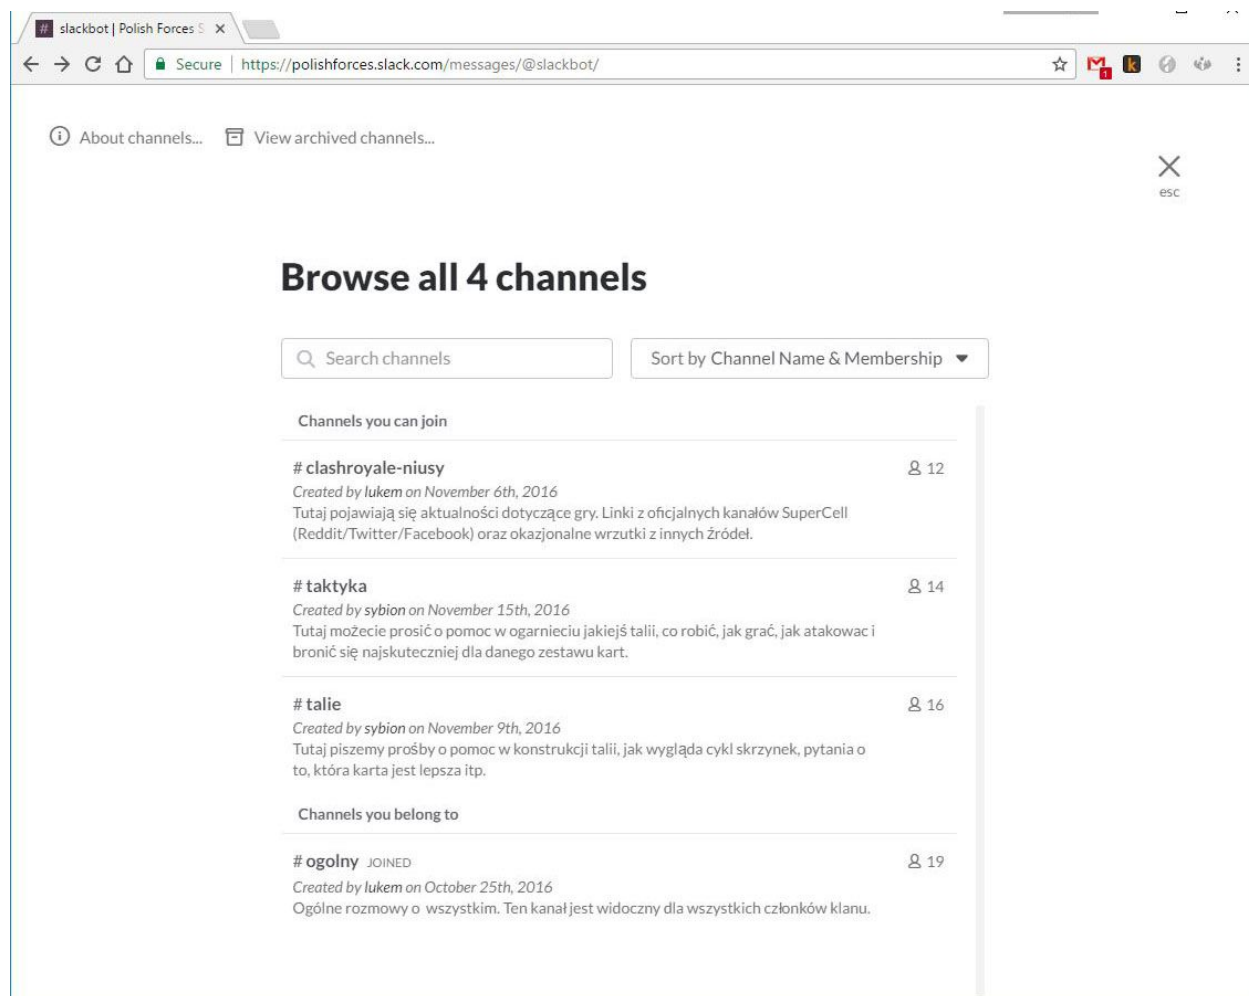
slackbot | Polish Forces S ×

Secure | https://polishforces.slack.com/messages/@slackbot/

About channels... View archived channels...

esc

Browse all 4 channels

Search channels

Sort by Channel Name & Membership

Channels you can join

# clashroyale-niusy
12
Created by lukem on November 6th, 2016
Tutaj pojawiają się aktualności dotyczące gry. Linki z oficjalnych kanałów SuperCell (Reddit/Twitter/Facebook) oraz okazjonalne wrzutki z innych źródeł.

# taktyka
14
Created by sybion on November 15th, 2016
Tutaj możecie prosić o pomoc w ogarnieciu jakiejś talii, co robić, jak grać, jak atakowac i bronić się najskutecznie dla danego zestawu kart.

# talie
16
Created by sybion on November 9th, 2016
Tutaj piszemy prośby o pomoc w konstrukcji talii, jak wygląda cykl skrzynek, pytania o to, która karta jest lepsza itp.

Channels you belong to

# ogolny JOINED
19
Created by lukem on October 25th, 2016
Ogólne rozmowy o wszystkim. Ten kanał jest widoczny dla wszystkich członków klanu.